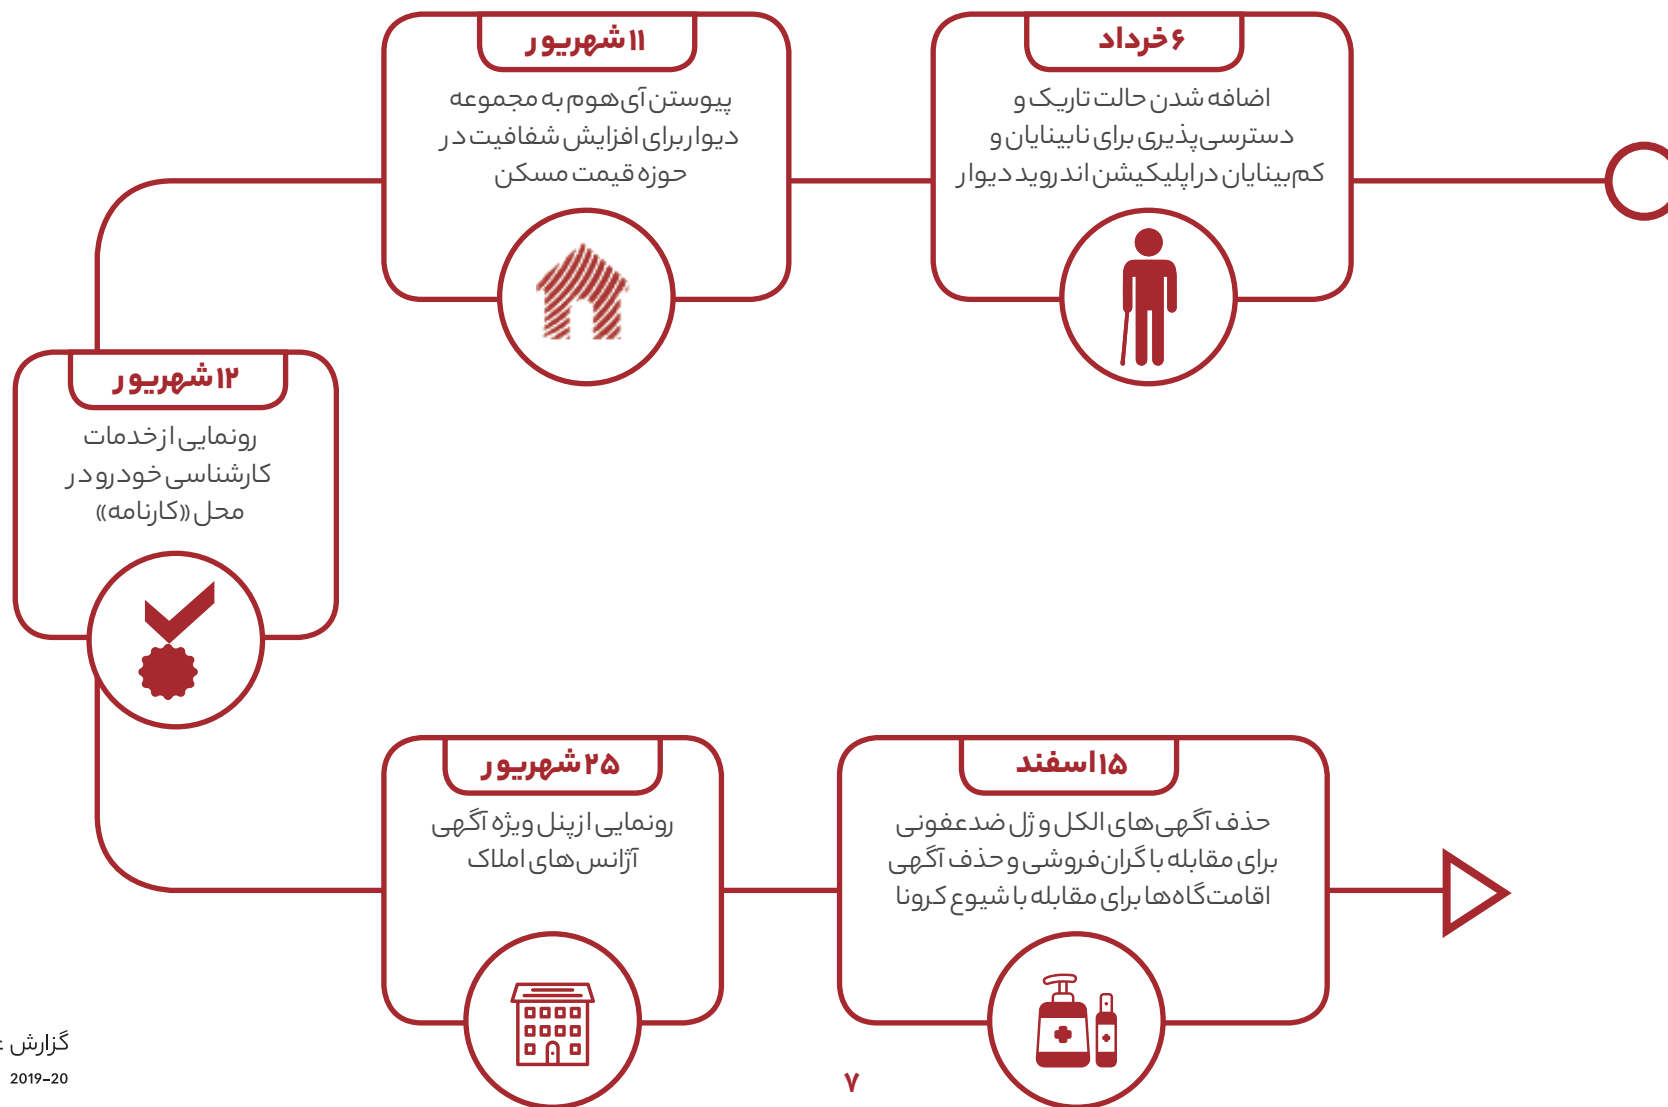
۶خرداد

اضافه شدن حالت تاریک و دسترسی‌پذیری برای نابینایان و کم‌بینایان در اپلیکیشن اندروید دیوار

۱۱شهریور

پیوستن آی‌هوم به مجموعه دیوار برای افزایش شفافیت در حوزه قیمت مسکن

۱۲شهریور

رونمایی از خدمات کارشناسی خودرو در محل «کارنامه»

۲۵شهریور

رونمایی از پنل ویژه آگهی آژانس‌های املاک

۱۵اسفند

حذف آگهی‌های الکل و ژل ضدعفونی برای مقابله با گران‌فروشی و حذف آگهی اقامتگاه‌ها برای مقابله با شیوع کرونا

گزارش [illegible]
2019-20

۷